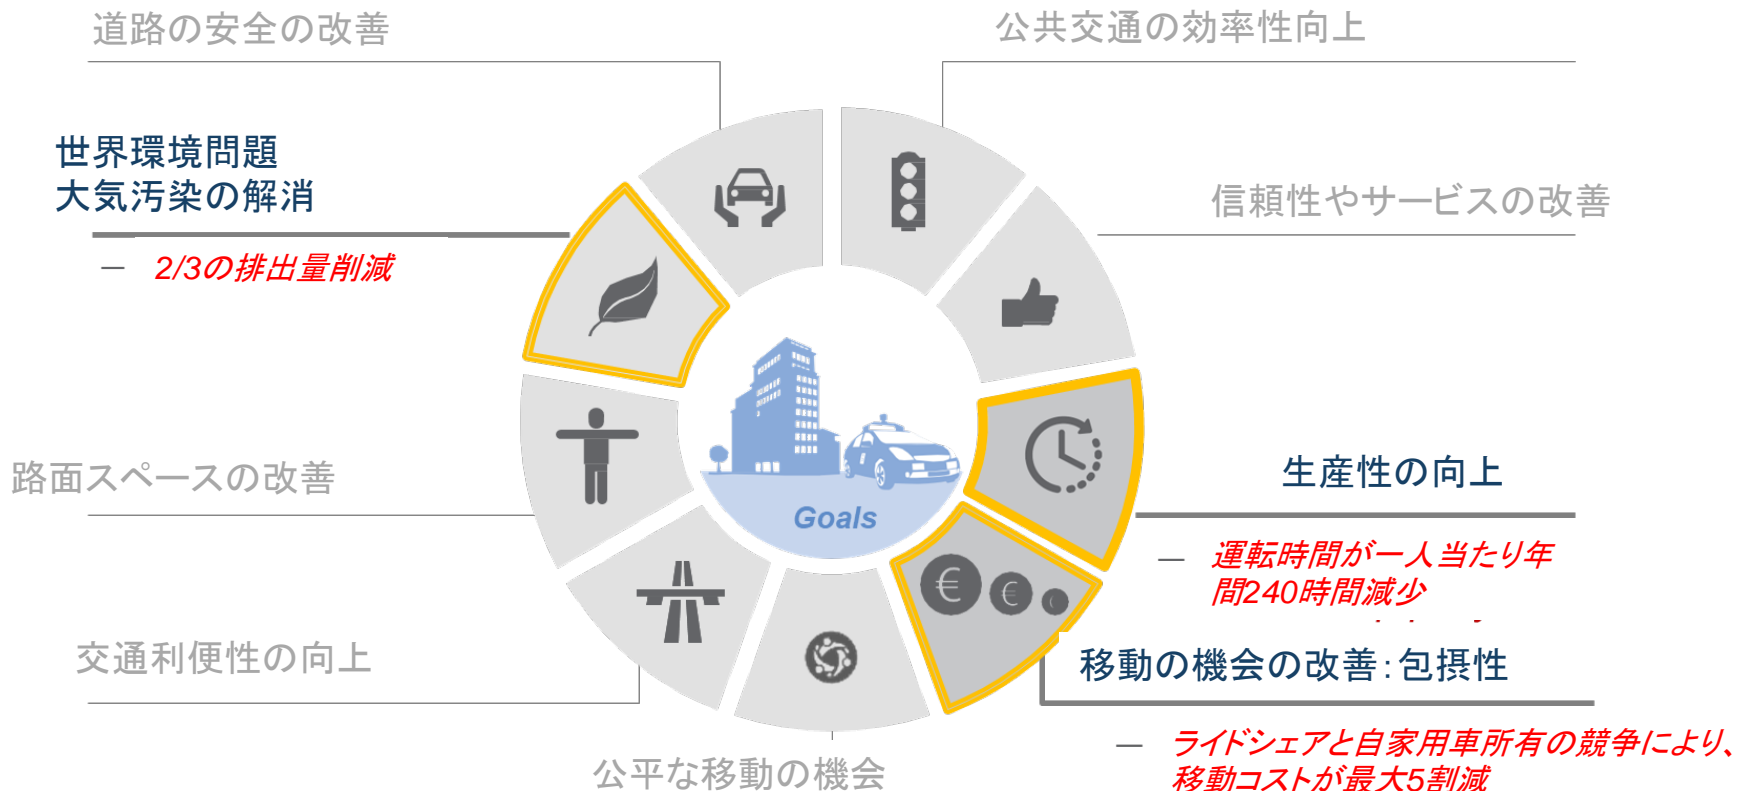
道路の安全の改善

公共交通の効率性向上

世界環境問題
大気汚染の解消

— 2/3の排出量削減

信頼性やサービスの改善

路面スペースの改善

Goals

生産性の向上

— 運転時間が一人当たり年間240時間減少

移動の機会の改善：包摂性

交通利便性の向上

— ライドシェアと自家用車所有の競争により、移動コストが最大5割減

公平な移動の機会